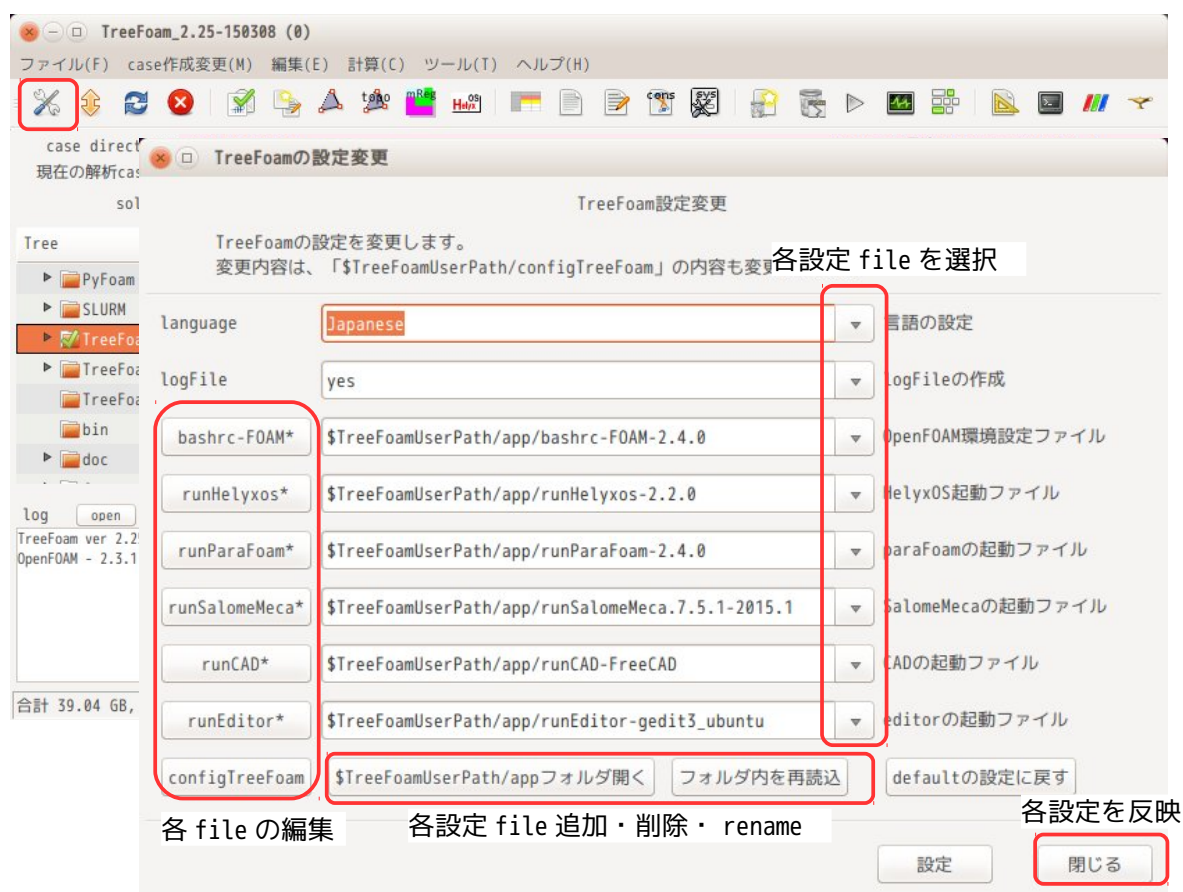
TreeFoam_2.25-150308 (0)

ファイル(F) case作成変更(M) 編集(E) 計算(C) ツール(T) ヘルプ(H)

topo mReg HelyxOS cons sys

case direct
現在の解析cas
sol

Tree
PyFoam
SLURM
TreeFoa
TreeFoa
TreeFoa
bin
doc

log open
TreeFoam ver 2.2
OpenFOAM - 2.3.1

合計 39.04 GB,

TreeFoamの設定変更

TreeFoam設定変更

TreeFoamの設定を変更します。
変更内容は、「$TreeFoamUserPath/configTreeFoam」の内容も変更

各設定 file を選択

| | | |
|---|---|---|
| language | Japanese | 言語の設定 |
| logFile | yes | logFileの作成 |
| bashrc-FOAM* | $TreeFoamUserPath/app/bashrc-FOAM-2.4.0 | OpenFOAM環境設定ファイル |
| runHelyxos* | $TreeFoamUserPath/app/runHelyxos-2.2.0 | HelyxOS起動ファイル |
| runParaFoam* | $TreeFoamUserPath/app/runParaFoam-2.4.0 | paraFoamの起動ファイル |
| runSalomeMeca* | $TreeFoamUserPath/app/runSalomeMeca.7.5.1-2015.1 | SalomeMecaの起動ファイル |
| runCAD* | $TreeFoamUserPath/app/runCAD-FreeCAD | CADの起動ファイル |
| runEditor* | $TreeFoamUserPath/app/runEditor-gedit3_ubuntu | editorの起動ファイル |

configTreeFoam
$TreeFoamUserPath/appフォルダ開く
フォルダ内を再読込
defaultの設定に戻す

各設定を反映

各 file の編集
各設定 file 追加・削除・ rename

設定
閉じる